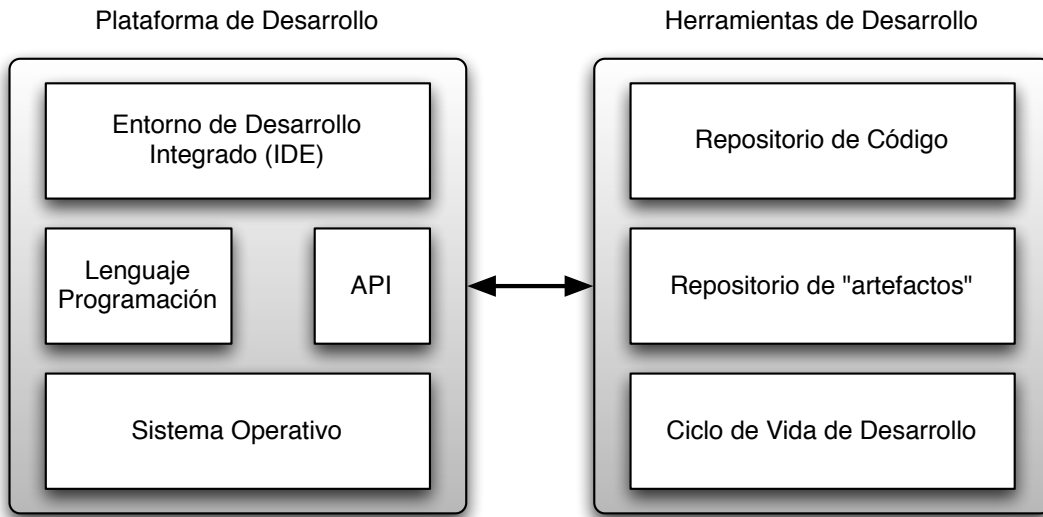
Plataforma de Desarrollo

Entorno de Desarrollo Integrado (IDE)

Lenguaje Programación

API

Sistema Operativo

Herramientas de Desarrollo

Repositorio de Código

Repositorio de "artefactos"

Ciclo de Vida de Desarrollo